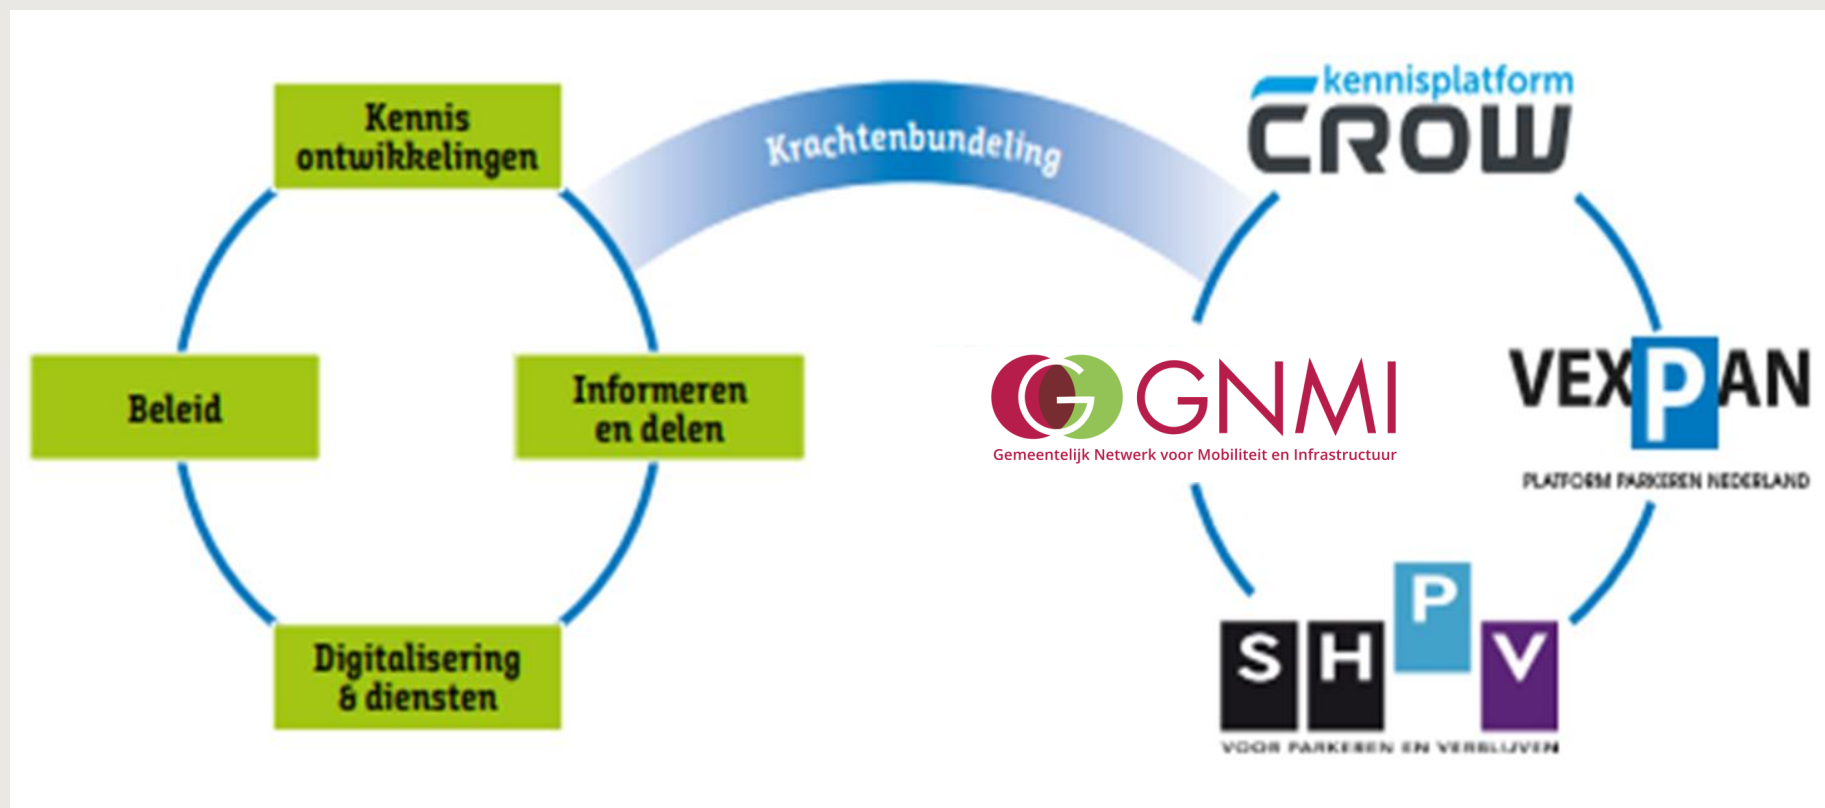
Kennis ontwikkelingen

Beleid

Informeren en delen

Digitalisering & diensten

Krachtenbundeling

kennisplatform CROW

GNMI
Gemeentelijk Netwerk voor Mobiliteit en Infrastructuur

VEXPAN
PLATFORM PARKEREN NEDERLAND

SHPV
VOOR PARKEREN EN VERBLIJVEN